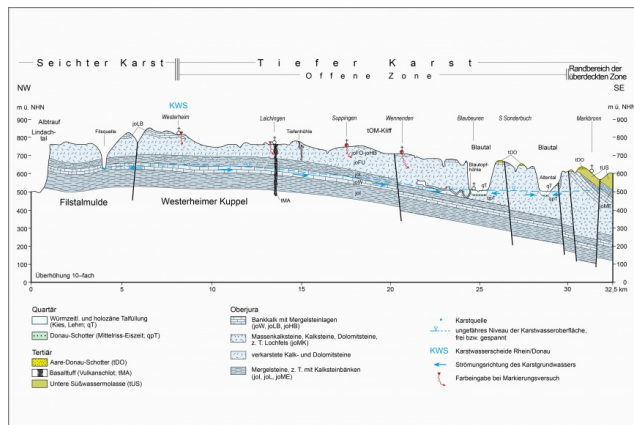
Seichter Karst | Tiefer Karst | Randbereich der überdeckten Zone

Offene Zone

NW

SE

m ü. NHN

m ü. NHN

KWS

Westerheim

Albtrauf

Lindachtal

Filsquelle

joLB

Laichingen

Tiefenhöhle

Suppingen

Wennenden

tOM-Kliff

Blaubeuren

Blautal

S Sonderbuch

Blautal

Markbronn

Blautopfhöhle

Altental

tIMA

Filstalmulde

Westerheimer Kuppel

Überhöhung 10-fach

900
800
700
600
500
400
300
200
100
0

0 5 10 15 20 25 30 32,5 km

Quartär
Würmzeitl. und holozäne Talfüllung (Kies, Lehm; qT)
Donau-Schotter (Mittelriss-Eiszeit; qpT)

Tertiär
Aare-Donau-Schotter (tDO)
Basalttuff (Vulkanschlot; tMA)
Untere Süßwassermolasse (tUS)

Oberjura
Bankkalk mit Mergelsteinlagen (joW, joLB, joHB)
Massenkalksteine, Kalksteine, Dolomitsteine, z. T. Lochfels (joMK)
verkarstete Kalk- und Dolomitsteine
Mergelsteine, z. T. mit Kalksteinbänken (joI, joL, joME)

Karstquelle
ungefähres Niveau der Karstwasseroberfläche, frei bzw. gespannt
KWS Karstwasserscheide Rhein/Donau
Strömungsrichtung des Karstgrundwassers
Farbeingabe bei Markierungsversuch